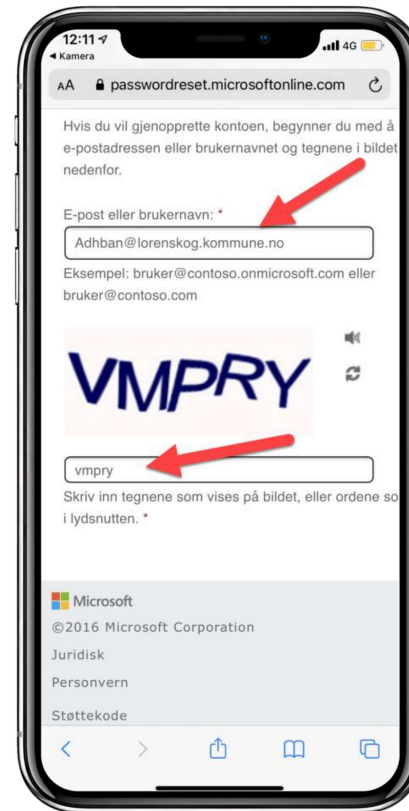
12:11
◂ Kamera
4G

AA passwordreset.microsoftonline.com

Hvis du vil gjenopprette kontoen, begynner du med å e-postadressen eller brukernavnet og tegnene i bildet nedenfor.

E-post eller brukernavn: *

Adhban@lorenskog.kommune.no

Eksempel: bruker@contoso.onmicrosoft.com eller bruker@contoso.com

VMPRY

vmpry

Skriv inn tegnene som vises på bildet, eller ordene so i lydsnutten. *

Microsoft

©2016 Microsoft Corporation

Juridisk

Personvern

Støttekode